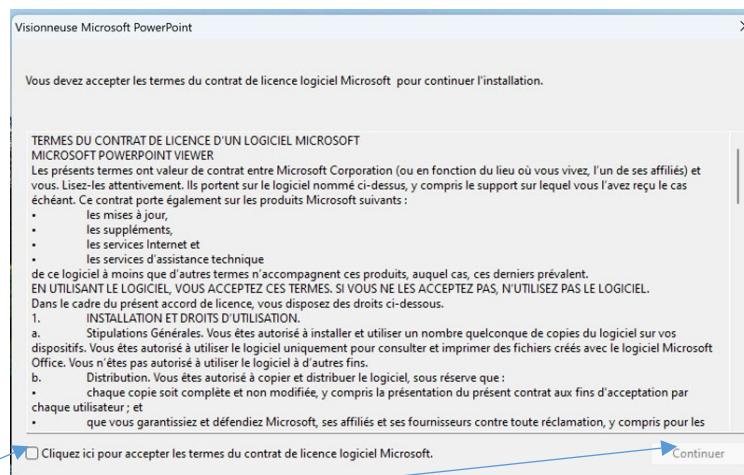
Visionneuse Microsoft PowerPoint

Vous devez accepter les termes du contrat de licence logiciel Microsoft pour continuer l'installation.

TERMES DU CONTRAT DE LICENCE D'UN LOGICIEL MICROSOFT
MICROSOFT POWERPOINT VIEWER
Les présents termes ont valeur de contrat entre Microsoft Corporation (ou en fonction du lieu où vous vivez, l'un de ses affiliés) et vous. Lisez-les attentivement. Ils portent sur le logiciel nommé ci-dessus, y compris le support sur lequel vous l'avez reçu le cas échéant. Ce contrat porte également sur les produits Microsoft suivants :
• les mises à jour,
• les suppléments,
• les services Internet et
• les services d'assistance technique
de ce logiciel à moins que d'autres termes n'accompagnent ces produits, auquel cas, ces derniers prévalent.
EN UTILISANT LE LOGICIEL, VOUS ACCEPTEZ CES TERMES. SI VOUS NE LES ACCEPTEZ PAS, N'UTILISEZ PAS LE LOGICIEL.
Dans le cadre du présent accord de licence, vous disposez des droits ci-dessous.
1. INSTALLATION ET DROITS D'UTILISATION.
a. Stipulations Générales. Vous êtes autorisé à installer et utiliser un nombre quelconque de copies du logiciel sur vos dispositifs. Vous êtes autorisé à utiliser le logiciel uniquement pour consulter et imprimer des fichiers créés avec le logiciel Microsoft Office. Vous n'êtes pas autorisé à utiliser le logiciel à d'autres fins.
b. Distribution. Vous êtes autorisé à copier et distribuer le logiciel, sous réserve que :
• chaque copie soit complète et non modifiée, y compris la présentation du présent contrat aux fins d'acceptation par chaque utilisateur ; et
• que vous garantissiez et défendiez Microsoft, ses affiliés et ses fournisseurs contre toute réclamation, y compris pour les

Cliquez ici pour accepter les termes du contrat de licence logiciel Microsoft.

Continuer